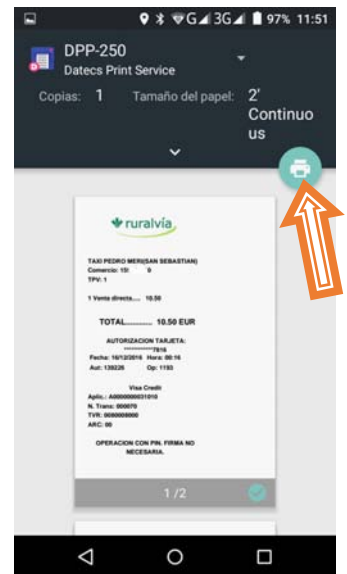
97% 11:51

DPP-250
Datecs Print Service

Copias: 1 Tamaño del papel: 2' Continuous

ruralvía

TAXI PEDRO MERI(SAN SEBASTIAN)
Comercio: 10: 9
TPV: 1

1 Venta directa..... 10.50

TOTAL.......... 10.50 EUR

AUTORIZACION TARJETA:
**********7816
Fecha: 16/12/2016 Hora: 00:16
Aut: 139226 Op: 1193

Visa Credit
Aplic.: A0000000031010
N. Trans: 000079
TVR: 0080008000
ARC: 00

OPERACION CON PIN. FIRMA NO NECESARIA.

1 / 2